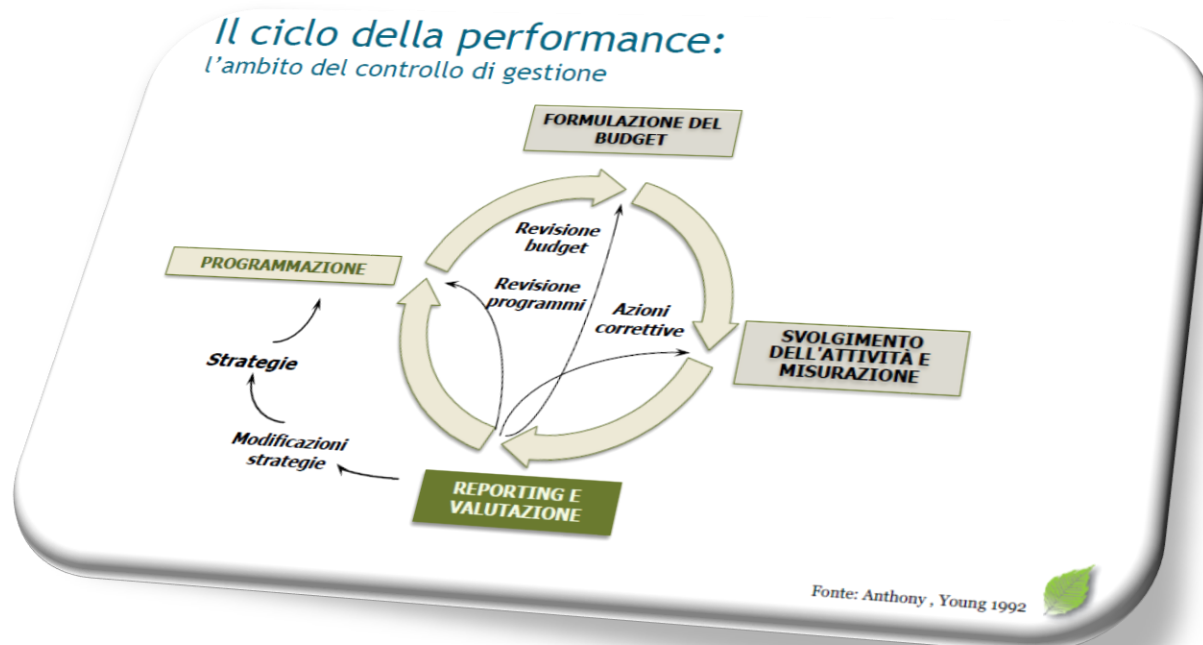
Il ciclo della performance:
l'ambito del controllo di gestione

FORMULAZIONE DEL BUDGET

PROGRAMMAZIONE

Revisione budget

Revisione programmi

Azioni correttive

SVOLGIMENTO DELL'ATTIVITÀ E MISURAZIONE

Strategie

Modificazioni strategie

REPORTING E VALUTAZIONE

Fonte: Anthony , Young 1992